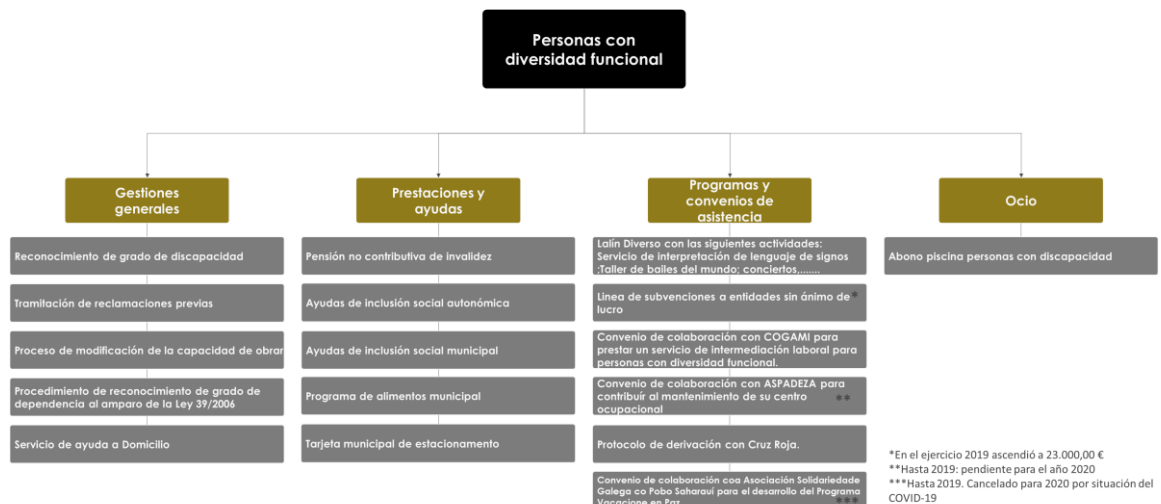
Personas con diversidad funcional

Gestiones generales

Reconocimiento de grado de discapacidad

Tramitación de reclamaciones previas

Proceso de modificación de la capacidad de obrar

Procedimiento de reconocimiento de grado de dependencia al amparo de la Ley 39/2006

Servicio de ayuda a Domicilio

Prestaciones y ayudas

Pensión no contributiva de invalidez

Ayudas de inclusión social autonómica

Ayudas de inclusión social municipal

Programa de alimentos municipal

Tarjeta municipal de estacionamento

Programas y convenios de asistencia

Lalín Diverso con las siguientes actividades: Servicio de interpretación de lenguaje de signos ;Taller de bailes del mundo; conciertos,.......

Linea de subvenciones a entidades sin ánimo de lucro *

Convenio de colaboración con COGAMI para prestar un servicio de intermediación laboral para personas con diversidad funcional.

Convenio de colaboración con ASPADEZA para contribuír al mantenimiento de su centro ocupacional **

Protocolo de derivación con Cruz Roja.

Convenio de colaboración coa Asociación Solidariedade Galega co Pobo Saharaui para el desarrollo del Programa Vacaciones en Paz ***

Ocio

Abono piscina personas con discapacidad

*En el ejercicio 2019 ascendió a 23.000,00 €
**Hasta 2019: pendiente para el año 2020
***Hasta 2019. Cancelado para 2020 por situación del COVID-19